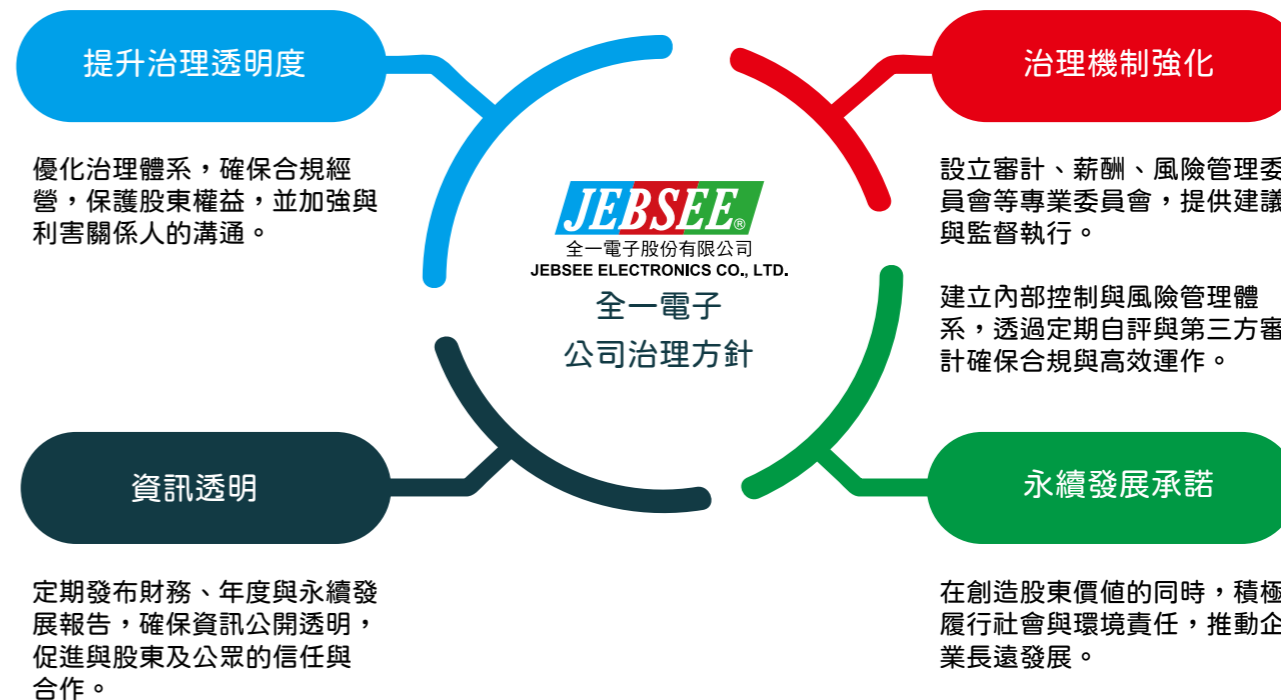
提升治理透明度

優化治理體系，確保合規經營，保護股東權益，並加強與利害關係人的溝通。

治理機制強化

設立審計、薪酬、風險管理委員會等專業委員會，提供建議與監督執行。

建立內部控制與風險管理體系，透過定期自評與第三方審計確保合規與高效運作。

JEBSEE®
全一電子股份有限公司
JEBSEE ELECTRONICS CO., LTD.
全一電子
公司治理方針

資訊透明

定期發布財務、年度與永續發展報告，確保資訊公開透明，促進與股東及公眾的信任與合作。

永續發展承諾

在創造股東價值的同時，積極履行社會與環境責任，推動企業長遠發展。